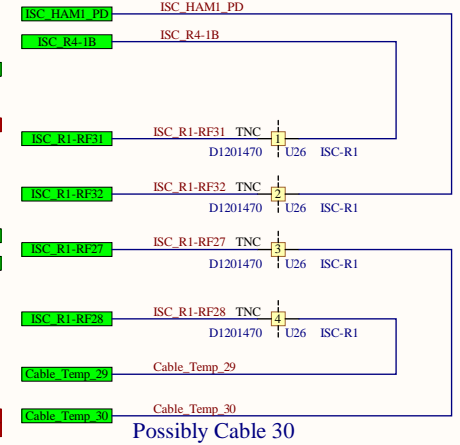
ISC_HAM1_PD
ISC_HAM1_PD
ISC_R4-1B
ISC_R4-1B
ISC_R1-RF31
ISC_R1-RF31 TNC
1
D1201470 U26 ISC-R1
ISC_R1-RF32
ISC_R1-RF32 TNC
2
D1201470 U26 ISC-R1
ISC_R1-RF27
ISC_R1-RF27 TNC
3
D1201470 U26 ISC-R1
ISC_R1-RF28
ISC_R1-RF28 TNC
4
D1201470 U26 ISC-R1
Cable_Temp_29
Cable_Temp_29
Cable_Temp_30
Cable_Temp_30
Possibly Cable 30